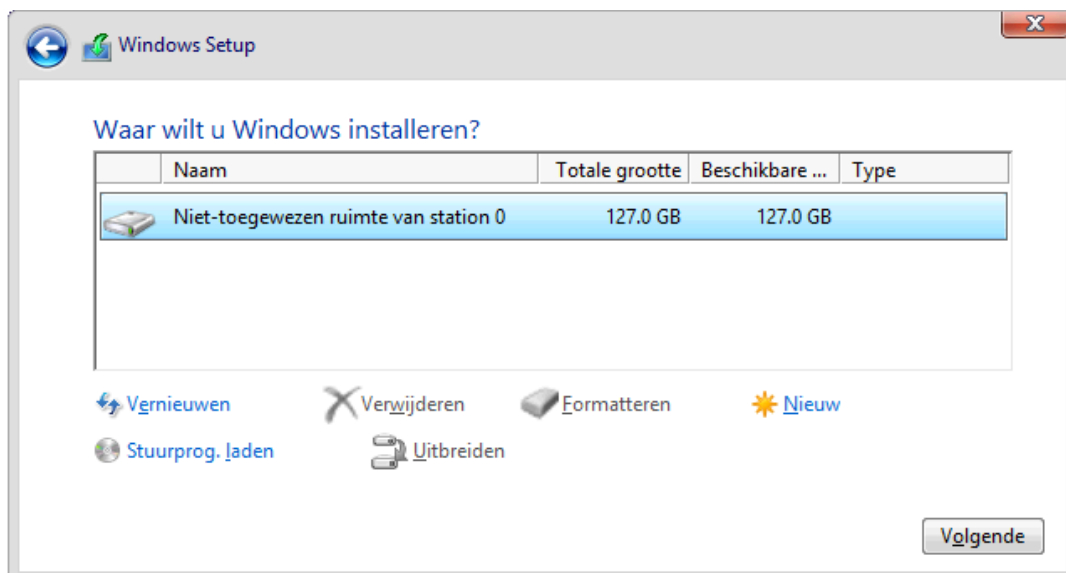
Windows Setup

Waar wilt u Windows installeren?

| | Naam | Totale grootte | Beschikbare ... | Type |
|---|---|---|---|---|
| | Niet-toegewezen ruimte van station 0 | 127.0 GB | 127.0 GB | |

Vernieuwen
Verwijderen
Formatteren
Nieuw
Stuurprog. laden
Uitbreiden

Volgende